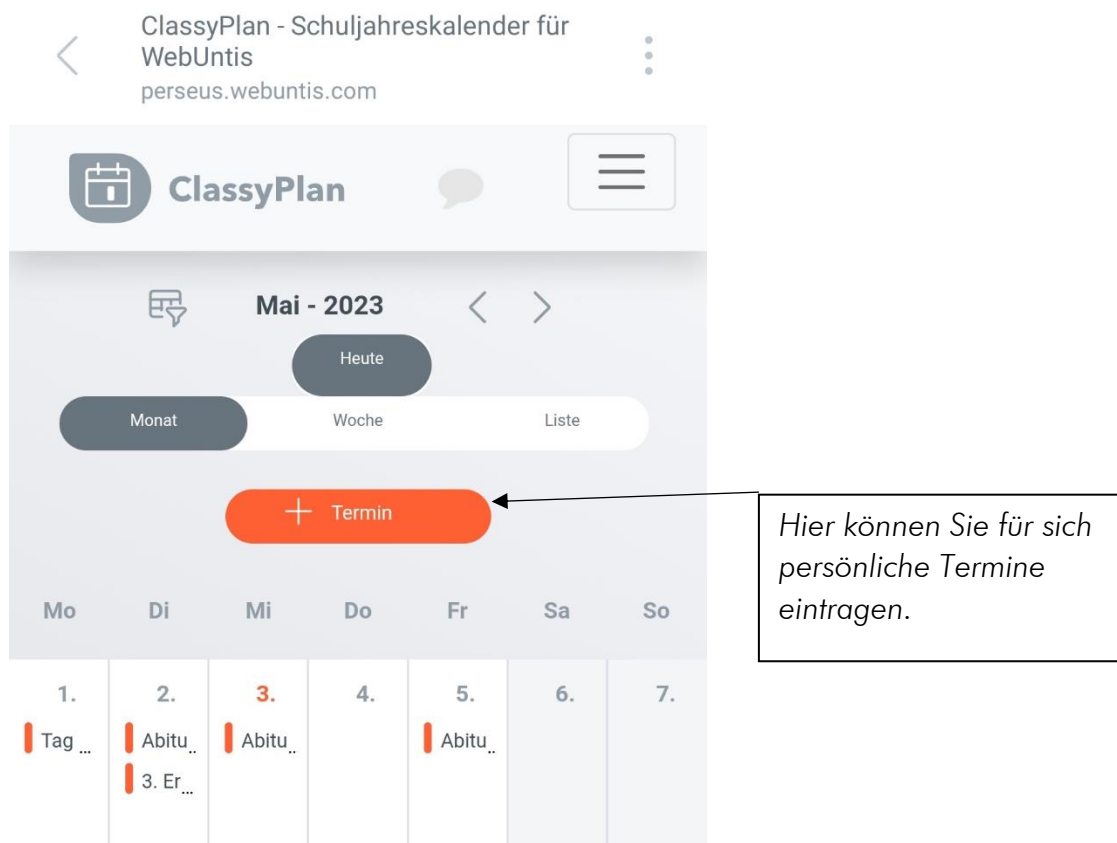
ClassyPlan - Schuljahreskalender für WebUntis
perseus.webuntis.com

ClassyPlan

Mai - 2023

Heute

Monat
Woche
Liste

+ Termin

Hier können Sie für sich persönliche Termine eintragen.

| Mo | Di | Mi | Do | Fr | Sa | So |
|---|---|---|---|---|---|---|
| 1. | 2. | 3. | 4. | 5. | 6. | 7. |
| Tag ... | Abitu.. | Abitu.. | | Abitu.. | | |
| | 3. Er... | | | | | |